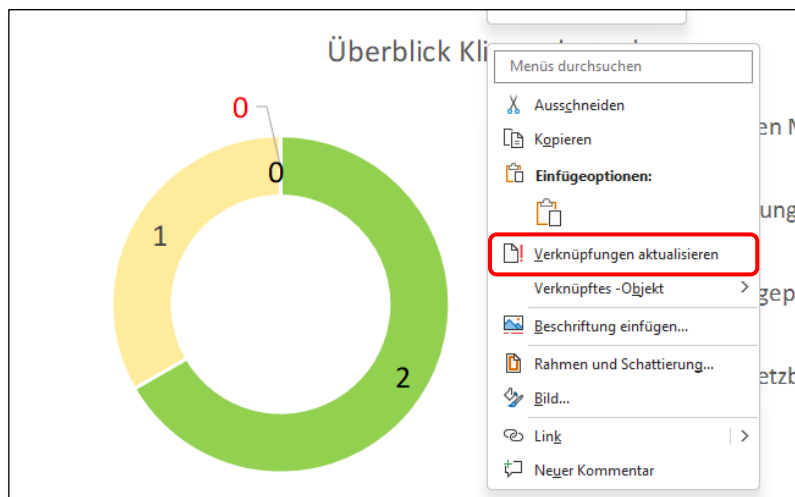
Überblick Kli

0

0

1

2

en M

ung

gep

etzb

Menüs durchsuchen

Ausschneiden

Kopieren

Einfügeoptionen:

Verknüpfungen aktualisieren

Verknüpftes -Objekt

Beschriftung einfügen...

Rahmen und Schattierung...

Bild...

Link

Neuer Kommentar